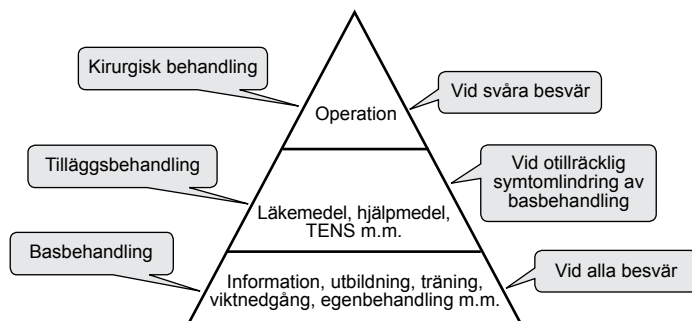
Kirurgisk behandling

Operation

Vid svåra besvär

Tilläggsbehandling

Läkemedel, hjälpmedel, TENS m.m.

Vid otillräcklig symtomlindring av basbehandling

Basbehandling

Information, utbildning, träning, viktnedgång, egenbehandling m.m.

Vid alla besvär